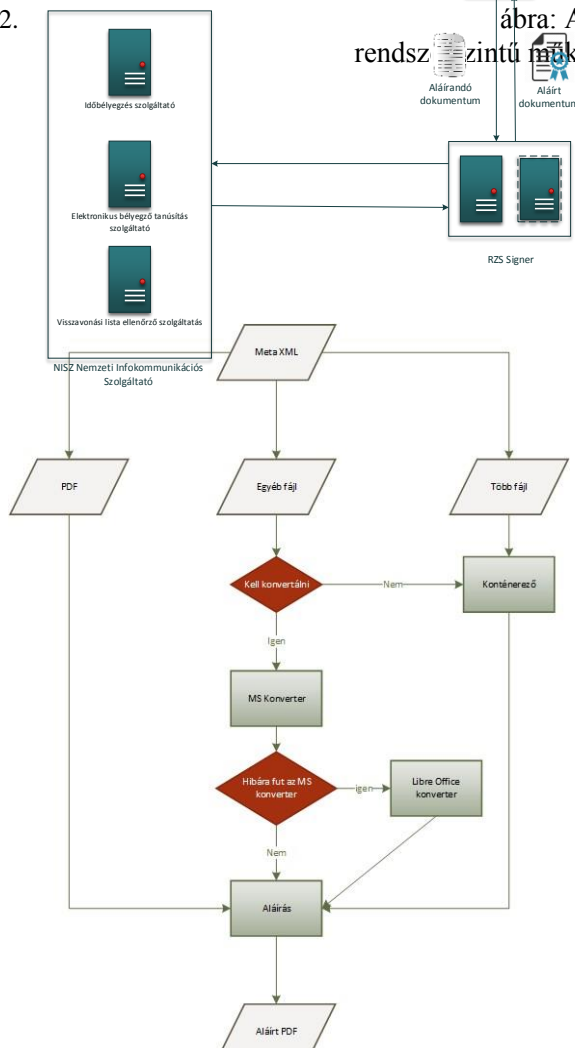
2. ábra: A rendsz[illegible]zintű mű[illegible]

Aláírandó dokumentum

Aláírt dokumentum

Időbélyegzés szolgáltató

Elektronikus bélyegző tanúsítás szolgáltató

Visszavonási lista ellenőrző szolgáltatás

NISZ Nemzeti Infokommunikációs Szolgáltató

RZS Signer

Meta XML

PDF

Egyéb fájl

Több fájl

Kell konvertálni

Nem

Konténerező

Igen

MS Konverter

Hibára fut az MS konverter

Igen

Libre Office konverter

Nem

Aláírás

Aláírt PDF